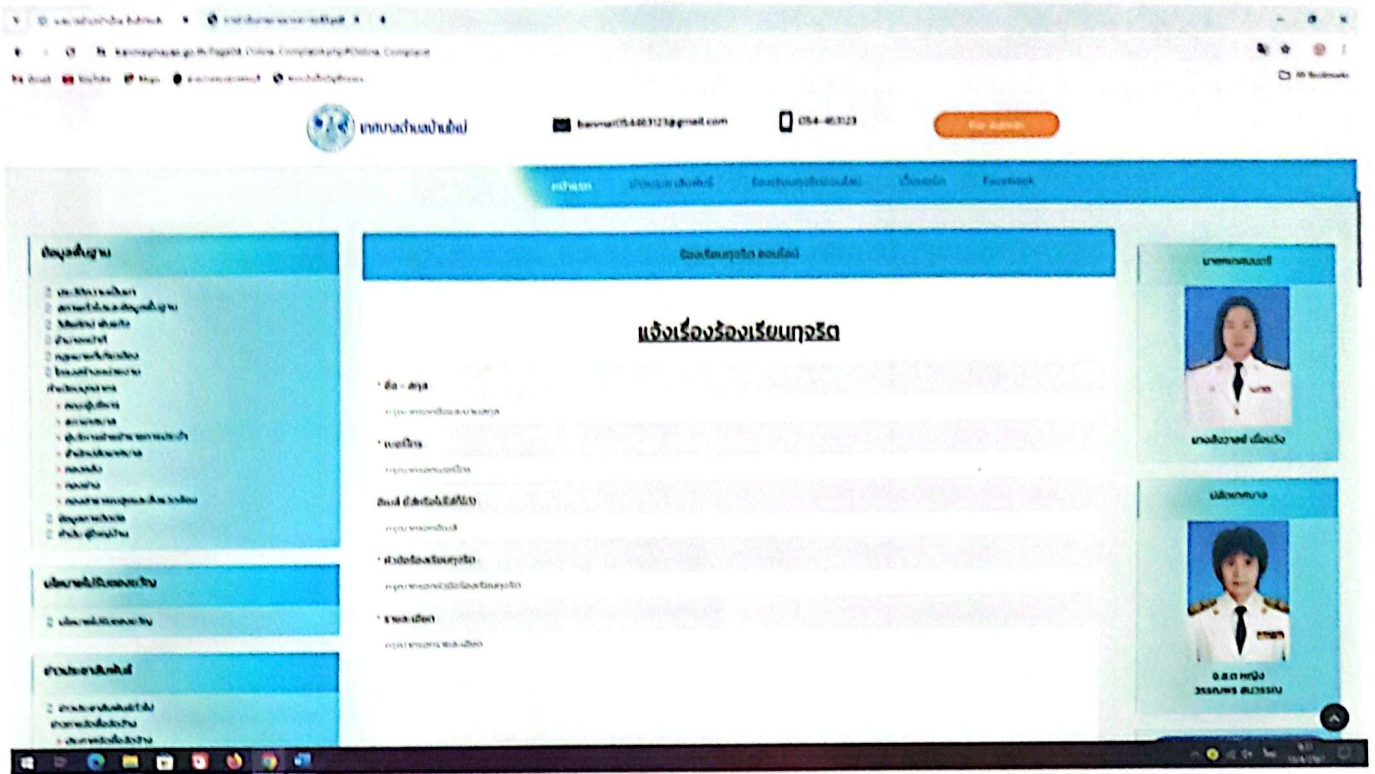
เทศบาลตำบลบ้านใหม่

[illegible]@gmail.com

054-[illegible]

For Admin

หน้าแรก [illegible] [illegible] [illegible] Facebook

ข้อมูลพื้นฐาน

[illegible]

ร้องเรียนทุจริต ออนไลน์

แจ้งเรื่องร้องเรียนทุจริต

* ชื่อ - สกุล

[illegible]

* เบอร์โทร

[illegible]

อีเมล์ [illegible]

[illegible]

* หัวข้อร้องเรียนทุจริต

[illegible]

* รายละเอียด

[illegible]

นายกเทศมนตรี

นางสิงวาลย์ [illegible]

ปลัดเทศบาล

ร.ต.ต.หญิง
วรรณพร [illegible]

ข่าวประชาสัมพันธ์

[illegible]